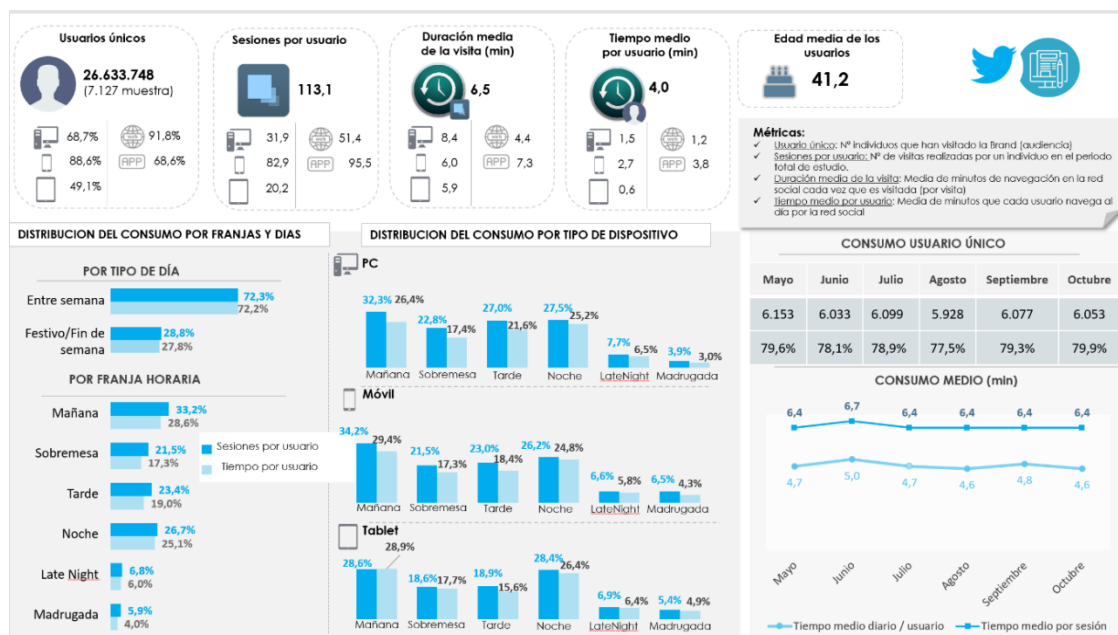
Usuarios únicos
26.633.748
(7.127 muestra)
68,7% 91,8%
88,6% APP 68,6%
49,1%

Sesiones por usuario
113,1
31,9 51,4
82,9 APP 95,5
20,2

Duración media de la visita (min)
6,5
8,4 4,4
6,0 APP 7,3
5,9

Tiempo medio por usuario (min)
4,0
1,5 1,2
2,7 APP 3,8
0,6

Edad media de los usuarios
41,2

Métricas:
Usuario único: Nº individuos que han visitado la Brand (audiencia)
Sesiones por usuario: Nº de visitas realizadas por un individuo en el periodo total de estudio.
Duración media de la visita: Media de minutos de navegación en la red social cada vez que es visitada (por visita)
Tiempo medio por usuario: Media de minutos que cada usuario navega al día por la red social

DISTRIBUCION DEL CONSUMO POR FRANJAS Y DIAS

POR TIPO DE DÍA
Entre semana 72,3% 72,2%
Festivo/Fin de semana 28,8% 27,8%

POR FRANJA HORARIA
Mañana 33,2% 28,6%
Sobremesa 21,5% 17,3%
Tarde 23,4% 19,0%
Noche 26,7% 25,1%
Late Night 6,8% 6,0%
Madrugada 5,9% 4,0%

Sesiones por usuario
Tiempo por usuario

DISTRIBUCION DEL CONSUMO POR TIPO DE DISPOSITIVO

PC
32,3% 26,4% Mañana
22,8% 17,4% Sobremesa
27,0% 21,6% Tarde
27,5% 25,2% Noche
7,7% 6,5% LateNight
3,9% 3,0% Madrugada

Móvil
34,2% 29,4% Mañana
21,5% 17,3% Sobremesa
23,0% 18,4% Tarde
26,2% 24,8% Noche
6,6% 5,8% LateNight
6,5% 4,3% Madrugada

Tablet
28,6% 28,9% Mañana
18,6% 17,7% Sobremesa
18,9% 15,6% Tarde
28,4% 26,4% Noche
6,9% 6,4% LateNight
5,4% 4,9% Madrugada

CONSUMO USUARIO ÚNICO
| Mayo | Junio | Julio | Agosto | Septiembre | Octubre |
|---|---|---|---|---|---|
| 6.153 | 6.033 | 6.099 | 5.928 | 6.077 | 6.053 |
| 79,6% | 78,1% | 78,9% | 77,5% | 79,3% | 79,9% |

CONSUMO MEDIO (min)
6,4 6,7 6,4 6,4 6,4 6,4
4,7 5,0 4,7 4,6 4,8 4,6
Mayo Junio Julio Agosto Septiembre Octubre
Tiempo medio diario / usuario
Tiempo medio por sesión